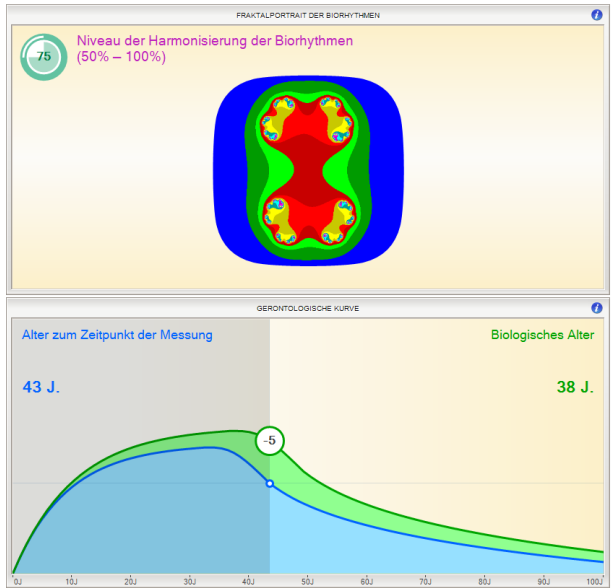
FRAKTALPORTRAIT DER BIORHYTHMEN

75

Niveau der Harmonisierung der Biorhythmen (50% – 100%)

GERONTOLOGISCHE KURVE

Alter zum Zeitpunkt der Messung

Biologisches Alter

43 J.

38 J.

-5

0J 10J 20J 30J 40J 50J 60J 70J 80J 90J 100J